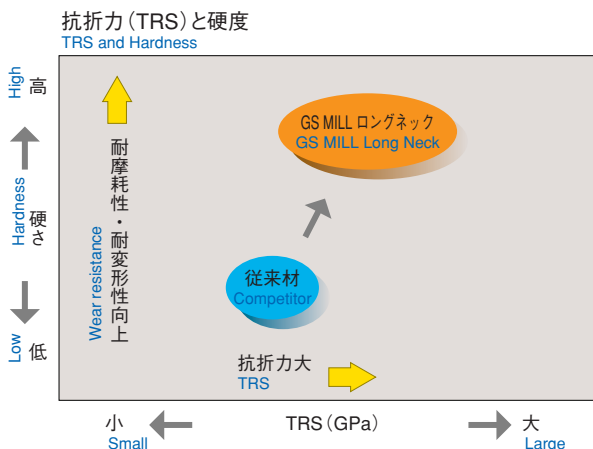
抗折力（TRS）と硬度
TRS and Hardness

High
高

Hardness
硬さ

Low
低

耐摩耗性・耐変形性向上
Wear resistance

GS MILL ロングネック
GS MILL Long Neck

従来材
Competitor

抗折力大
TRS

小
Small

TRS（GPa）

大
Large